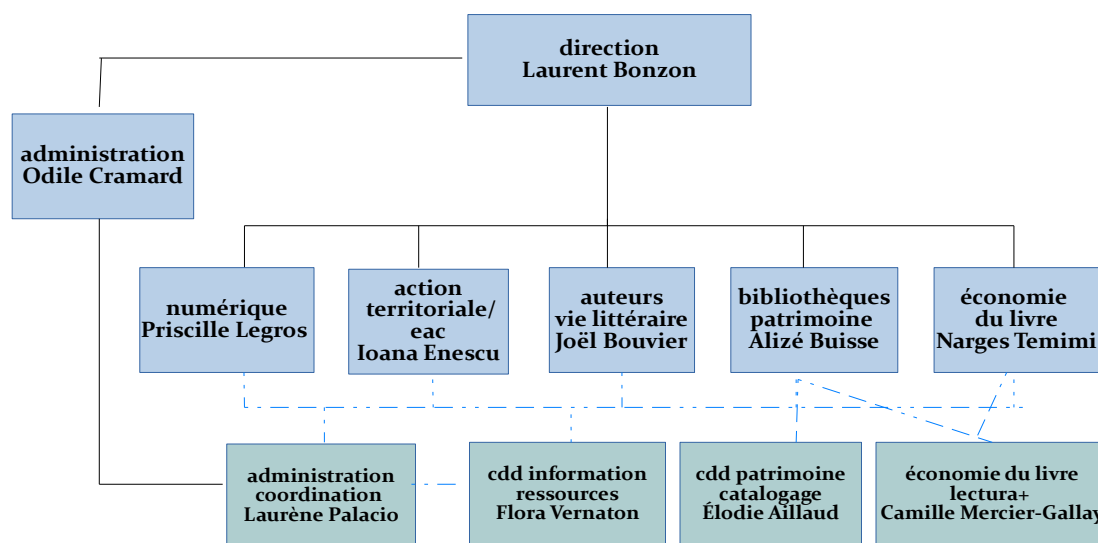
direction
Laurent Bonzon

administration
Odile Cramard

numérique
Priscille Legros

action
territoriale/
eac
Ioana Enescu

auteurs
vie littéraire
Joël Bouvier

bibliothèques
patrimoine
Alizé Buisse

économie
du livre
Narges Temimi

administration
coordination
Laurène Palacio

cdd information
ressources
Flora Vernaton

cdd patrimoine
catalogage
Élodie Aillaud

économie du livre
lectura+
Camille Mercier-Gallay